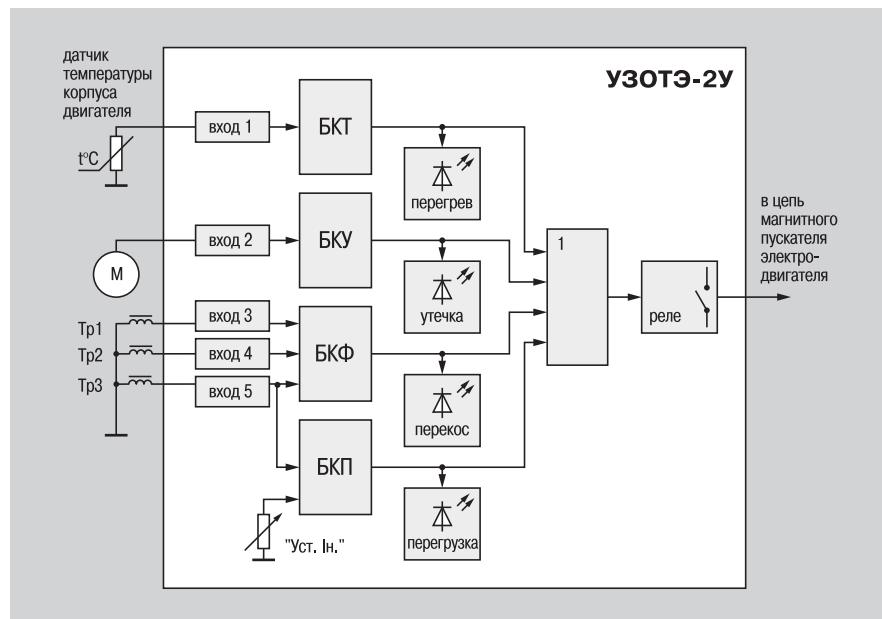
датчик температуры корпуса двигателя

УЗОТЭ-2У

t°C

вход 1

БКТ

перегрев

M

вход 2

БКУ

утечка

1

в цепь магнитного пускателя электродвигателя

реле

Тр1

Тр2

Тр3

вход 3

вход 4

вход 5

БКФ

перекос

БКП

перегрузка

"Уст. Iн."